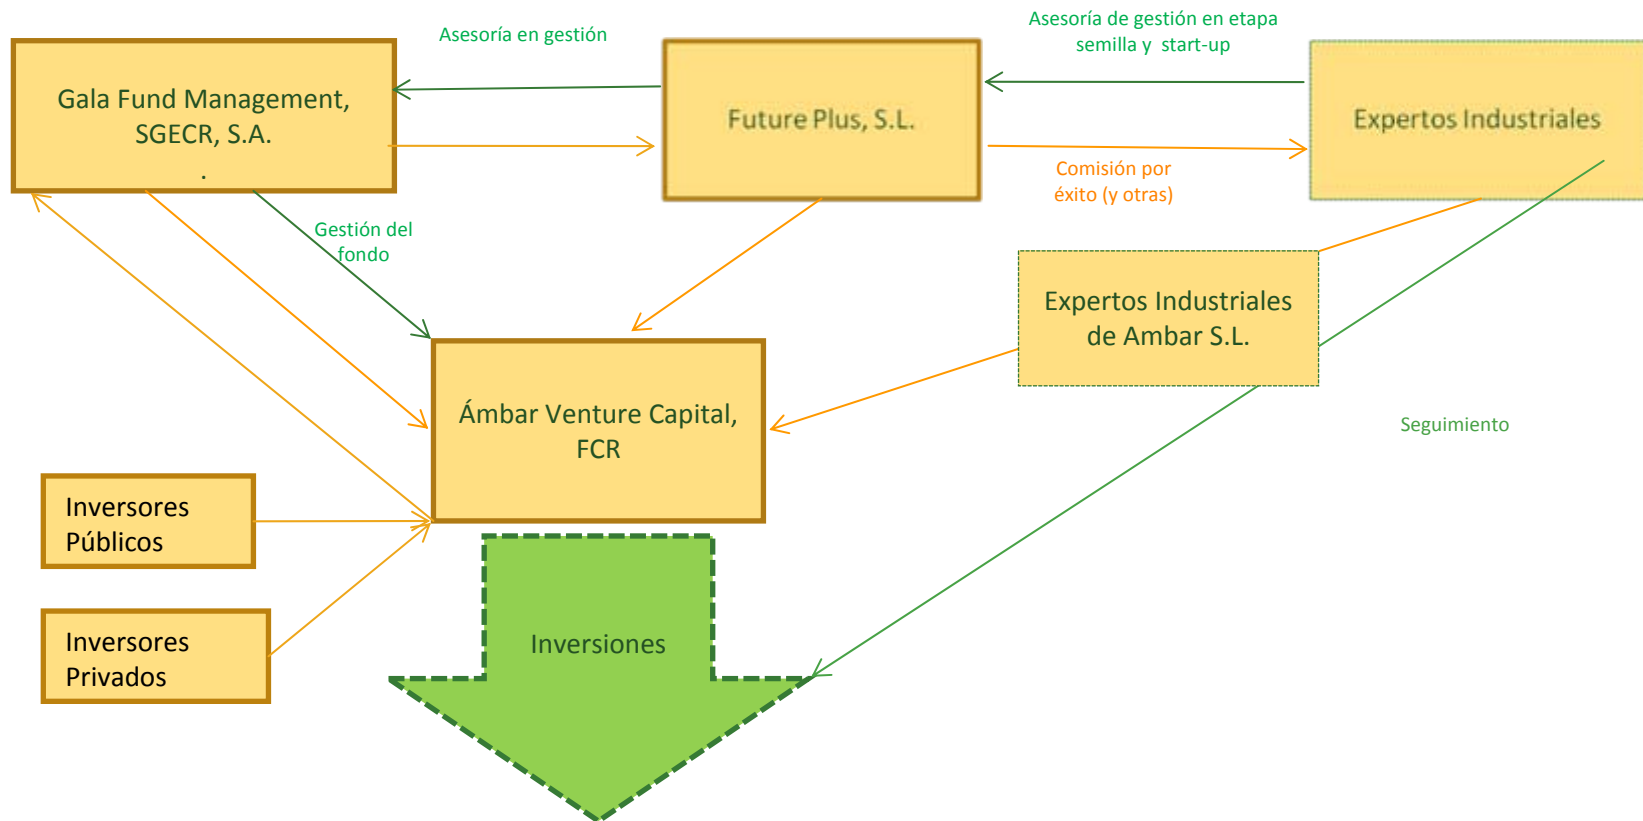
Asesoría en gestión

Asesoría de gestión en etapa semilla y start-up

Gala Fund Management, SGECR, S.A.
.

Future Plus, S.L.

Expertos Industriales

Comisión por éxito (y otras)

Gestión del fondo

Expertos Industriales de Ambar S.L.

Ámbar Venture Capital, FCR

Seguimiento

Inversores Públicos

Inversores Privados

Inversiones